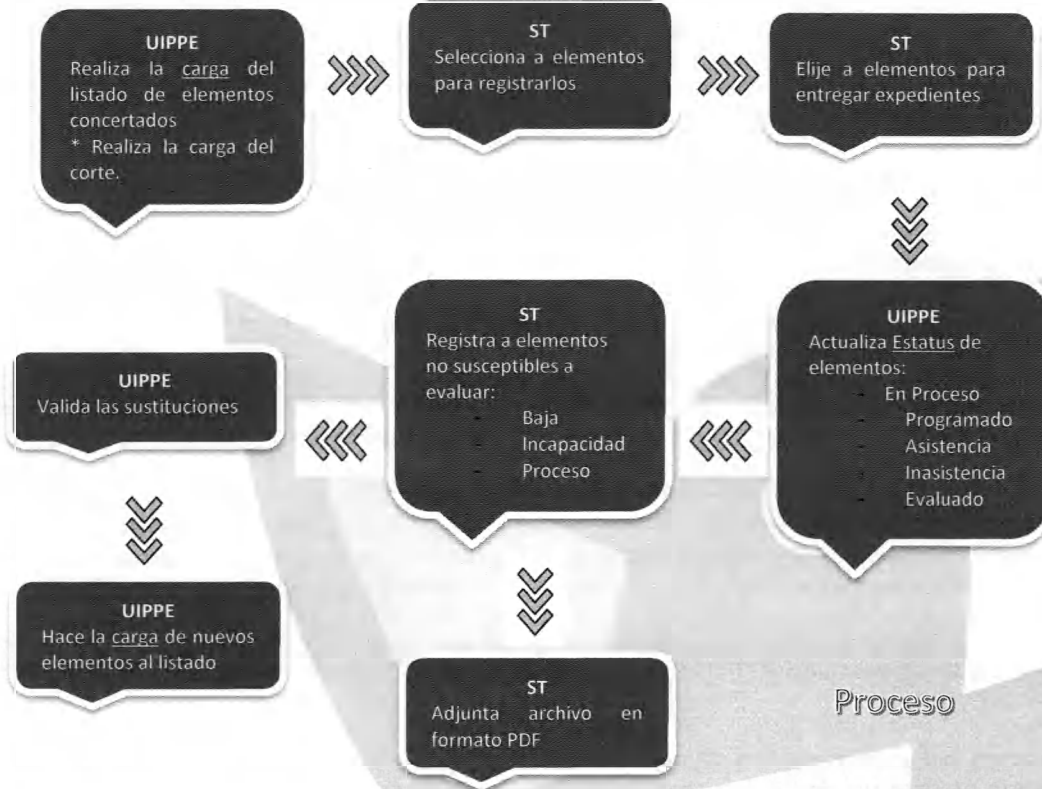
UIPPE
Realiza la carga del listado de elementos concertados
* Realiza la carga del corte.

ST
Selecciona a elementos para registrarlos

ST
Elije a elementos para entregar expedientes

UIPPE
Actualiza Estatus de elementos:
- En Proceso
- Programado
- Asistencia
- Inasistencia
- Evaluado

ST
Registra a elementos no susceptibles a evaluar:
- Baja
- Incapacidad
- Proceso

UIPPE
Valida las sustituciones

UIPPE
Hace la carga de nuevos elementos al listado

ST
Adjunta archivo en formato PDF

Proceso